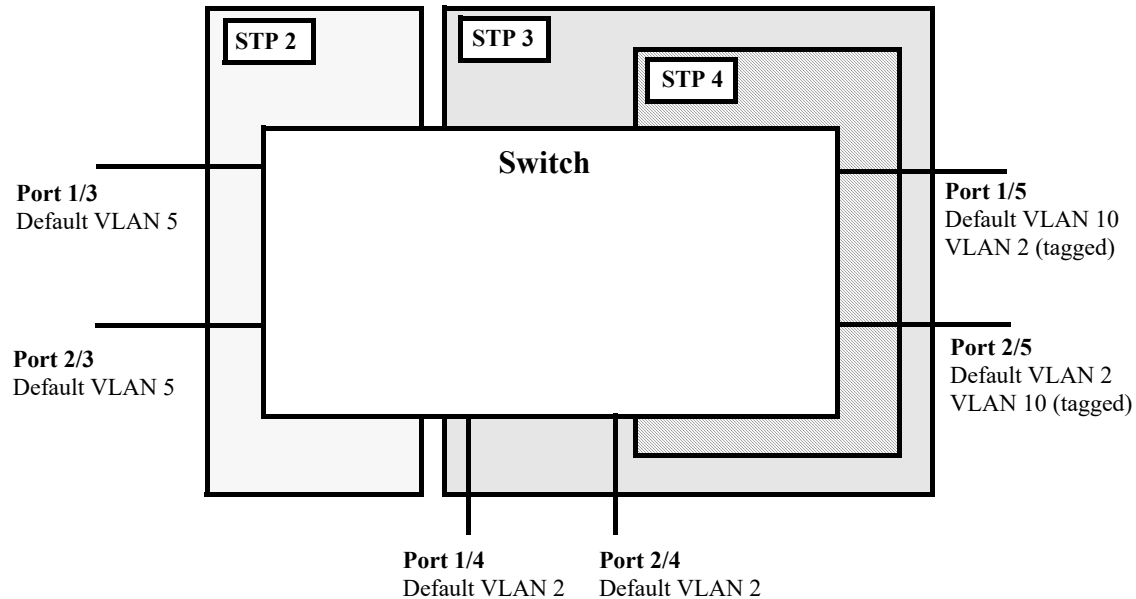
STP 2

STP 3

STP 4

Switch

Port 1/3
Default VLAN 5

Port 2/3
Default VLAN 5

Port 1/5
Default VLAN 10
VLAN 2 (tagged)

Port 2/5
Default VLAN 2
VLAN 10 (tagged)

Port 1/4
Default VLAN 2

Port 2/4
Default VLAN 2